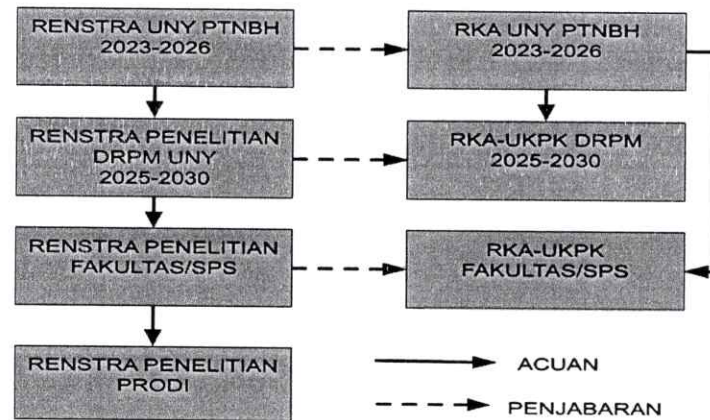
RENSTRA UNY PTNBH 2023-2026

RKA UNY PTNBH 2023-2026

RENSTRA PENELITIAN DRPM UNY 2025-2030

RKA-UKPK DRPM 2025-2030

RENSTRA PENELITIAN FAKULTAS/SPS

RKA-UKPK FAKULTAS/SPS

RENSTRA PENELITIAN PRODI

ACUAN

PENJABARAN